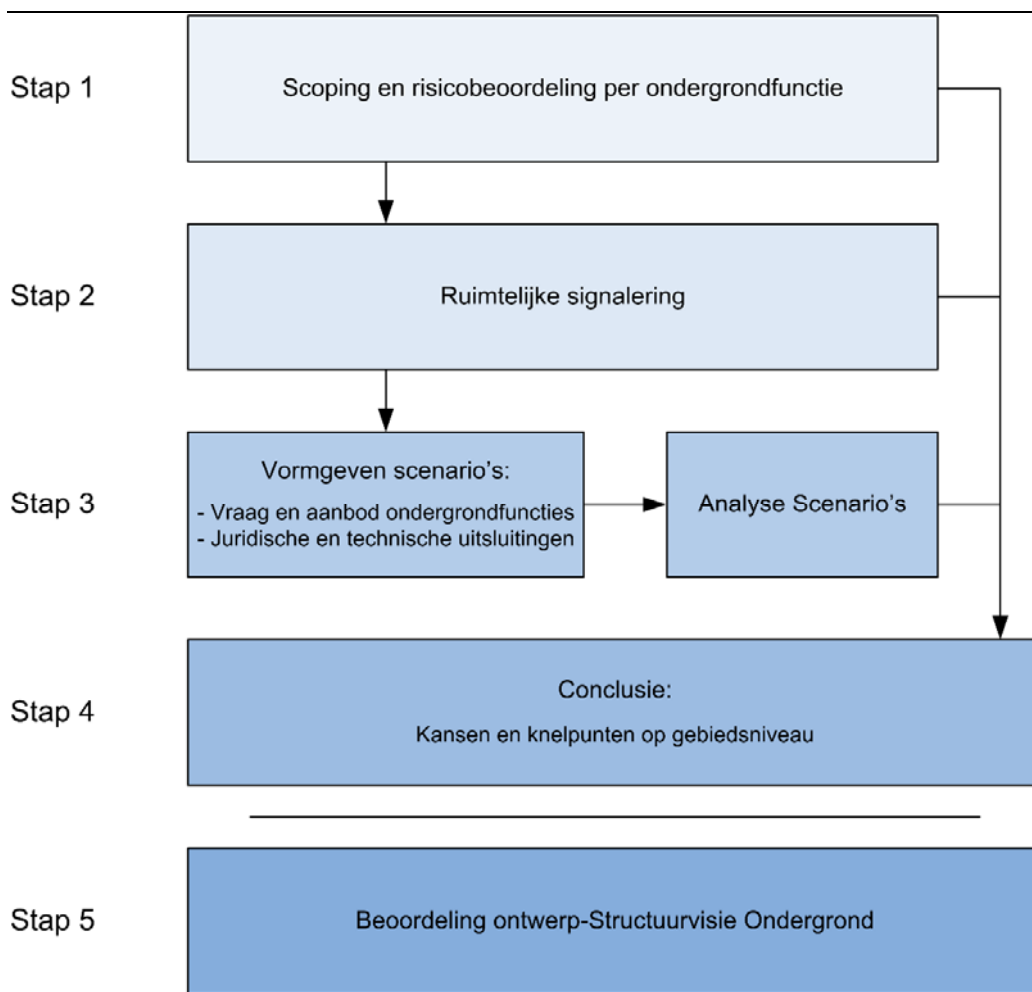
Stap 1
Scoping en risicobeoordeling per ondergrondfunctie

Stap 2
Ruimtelijke signalering

Stap 3
Vormgeven scenario's:
- Vraag en aanbod ondergrondfuncties
- Juridische en technische uitsluitingen

Analyse Scenario's

Stap 4
Conclusie:
Kansen en knelpunten op gebiedsniveau

Stap 5
Beoordeling ontwerp-Structuurvisie Ondergrond